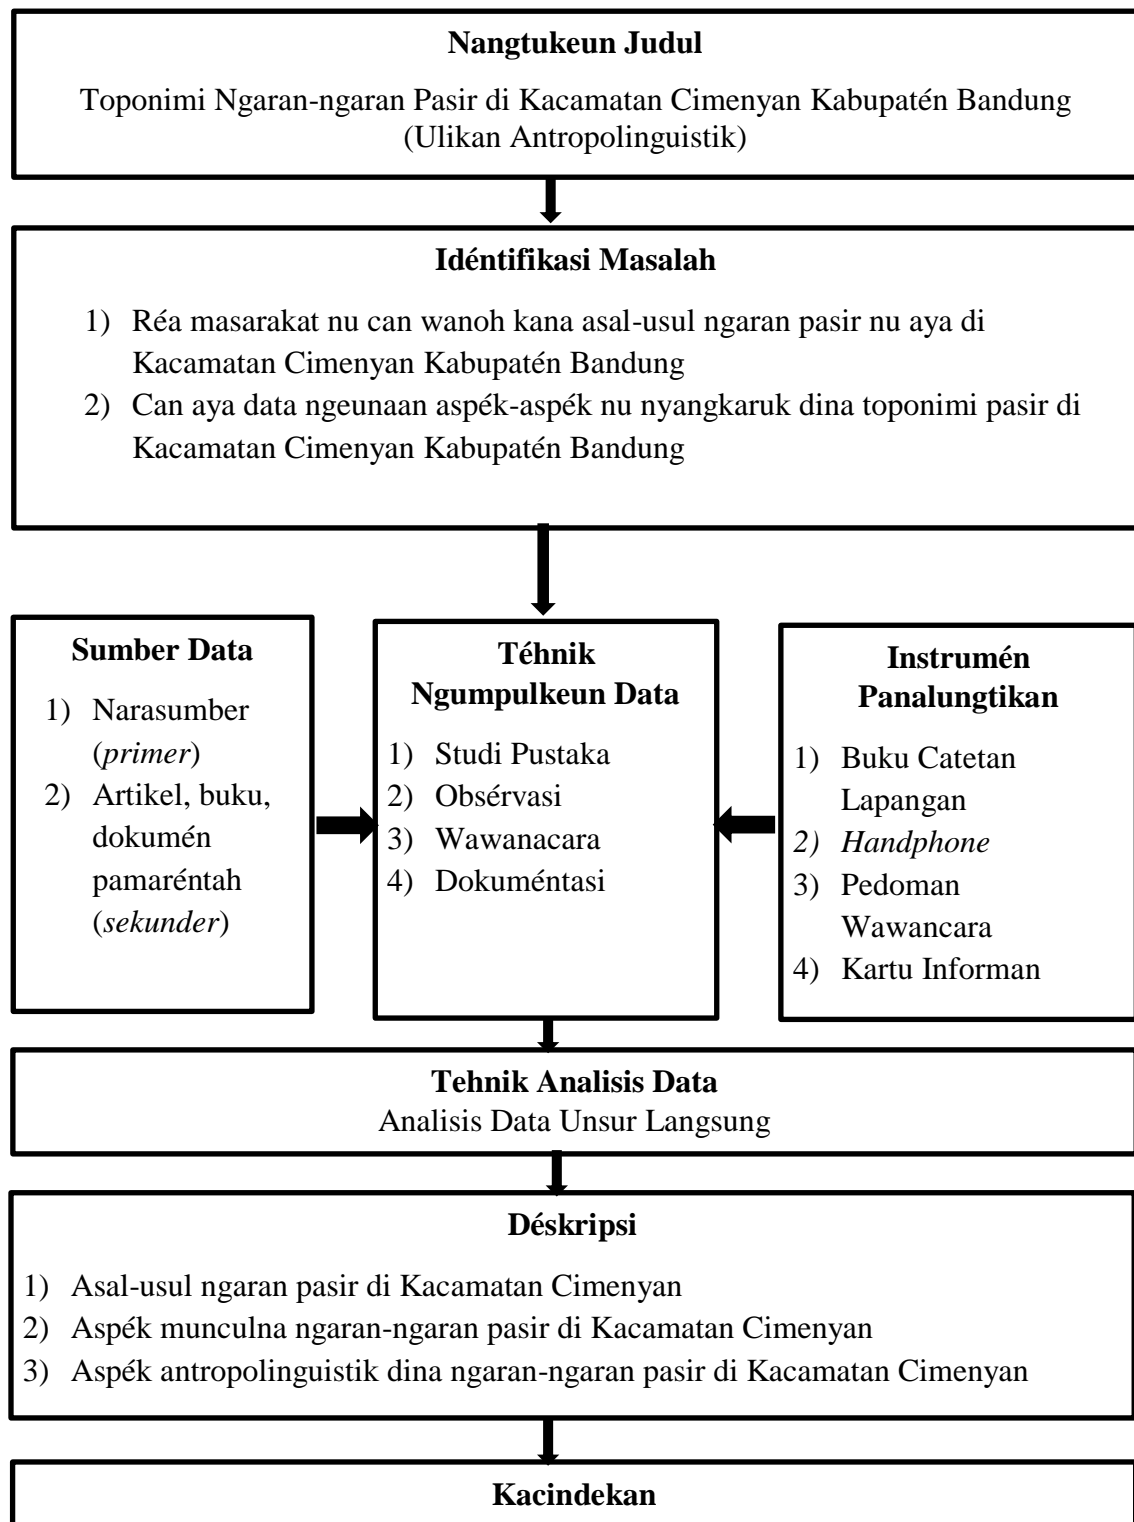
**Nangtukeun Judul**

Toponimi Ngaran-ngaran Pasir di Kacamatan Cimenyan Kabupatén Bandung (Ulikan Antropolinguistik)

**Idéntifikasi Masalah**

1) Réa masarakat nu can wanoh kana asal-usul ngaran pasir nu aya di Kacamatan Cimenyan Kabupatén Bandung
2) Can aya data ngeunaan aspék-aspék nu nyangkaruk dina toponimi pasir di Kacamatan Cimenyan Kabupatén Bandung

**Sumber Data**

1) Narasumber (*primer*)
2) Artikel, buku, dokumén pamaréntah (*sekunder*)

**Téhnik Ngumpulkeun Data**

1) Studi Pustaka
2) Obsérvasi
3) Wawanacara
4) Dokuméntasi

**Instrumén Panalungtikan**

1) Buku Catetan Lapangan
*2) Handphone*
3) Pedoman Wawancara
4) Kartu Informan

**Tehnik Analisis Data**
Analisis Data Unsur Langsung

**Déskripsi**

1) Asal-usul ngaran pasir di Kacamatan Cimenyan
2) Aspék munculna ngaran-ngaran pasir di Kacamatan Cimenyan
3) Aspék antropolinguistik dina ngaran-ngaran pasir di Kacamatan Cimenyan

**Kacindekan**